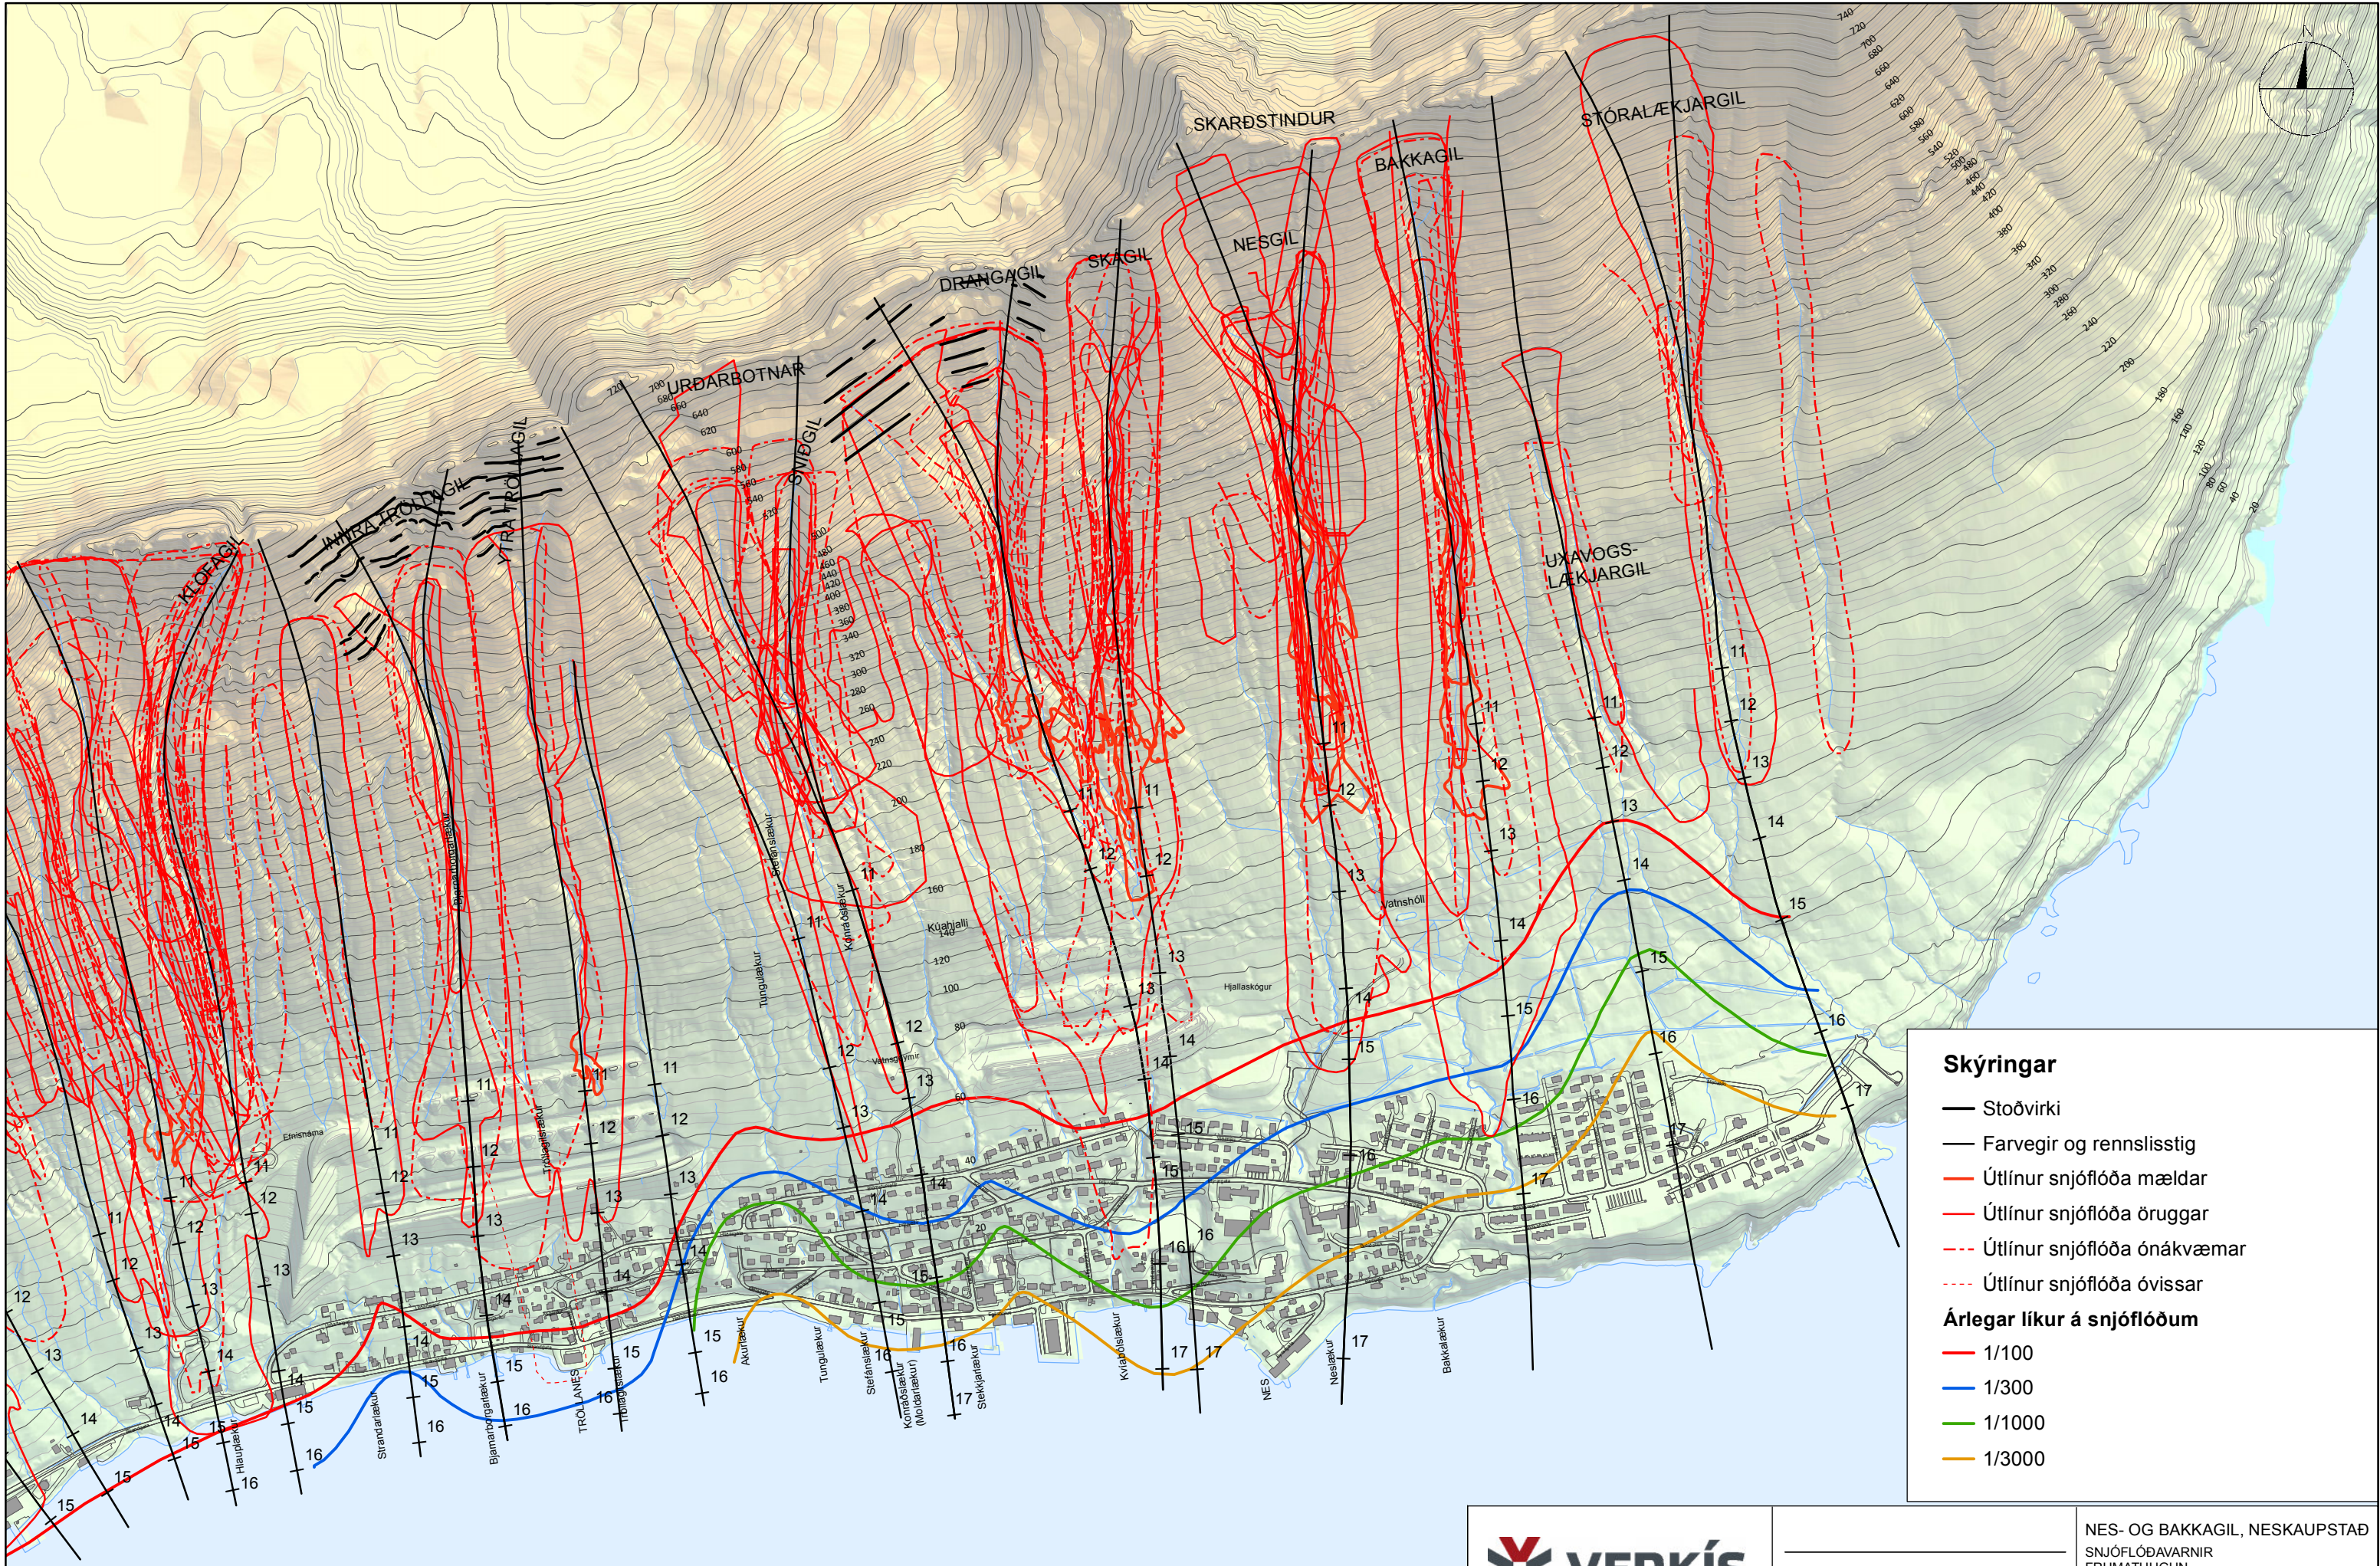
SKARÐSTINDUR
STÓRALÆKJARGIL
BAKKAGIL
NESGIL
SKAGIL
DRANGAGIL
URÐARBOTNAR
SNIÐGIL
INNRA TRÖLLAGIL
YTRA TRÖLLAGIL
KLOFAGIL
UXAVOGS-LÆKJARGIL

Skýringar
Stoðvirki
Farvegir og rennslisstig
Útlínur snjóflóða mældar
Útlínur snjóflóða öruggar
Útlínur snjóflóða ónákvæmar
Útlínur snjóflóða óvissar
Árlegar líkur á snjóflóðum
1/100
1/300
1/1000
1/3000

NES- OG BAKKAGIL, NESKAUPSTAÐ
SNJÓFLÓÐAVARNIR

VERKÍS

Tröllanes
NES
Bakkalækur
Neslækur
Kvíabólslækur
Stekkjarlækur
Stefánslækur
Tunguhlækur
Strandarlækur
Hjallaskógur
Vatnshóll
Kúahjalli

11 12 13 14 15 16 17